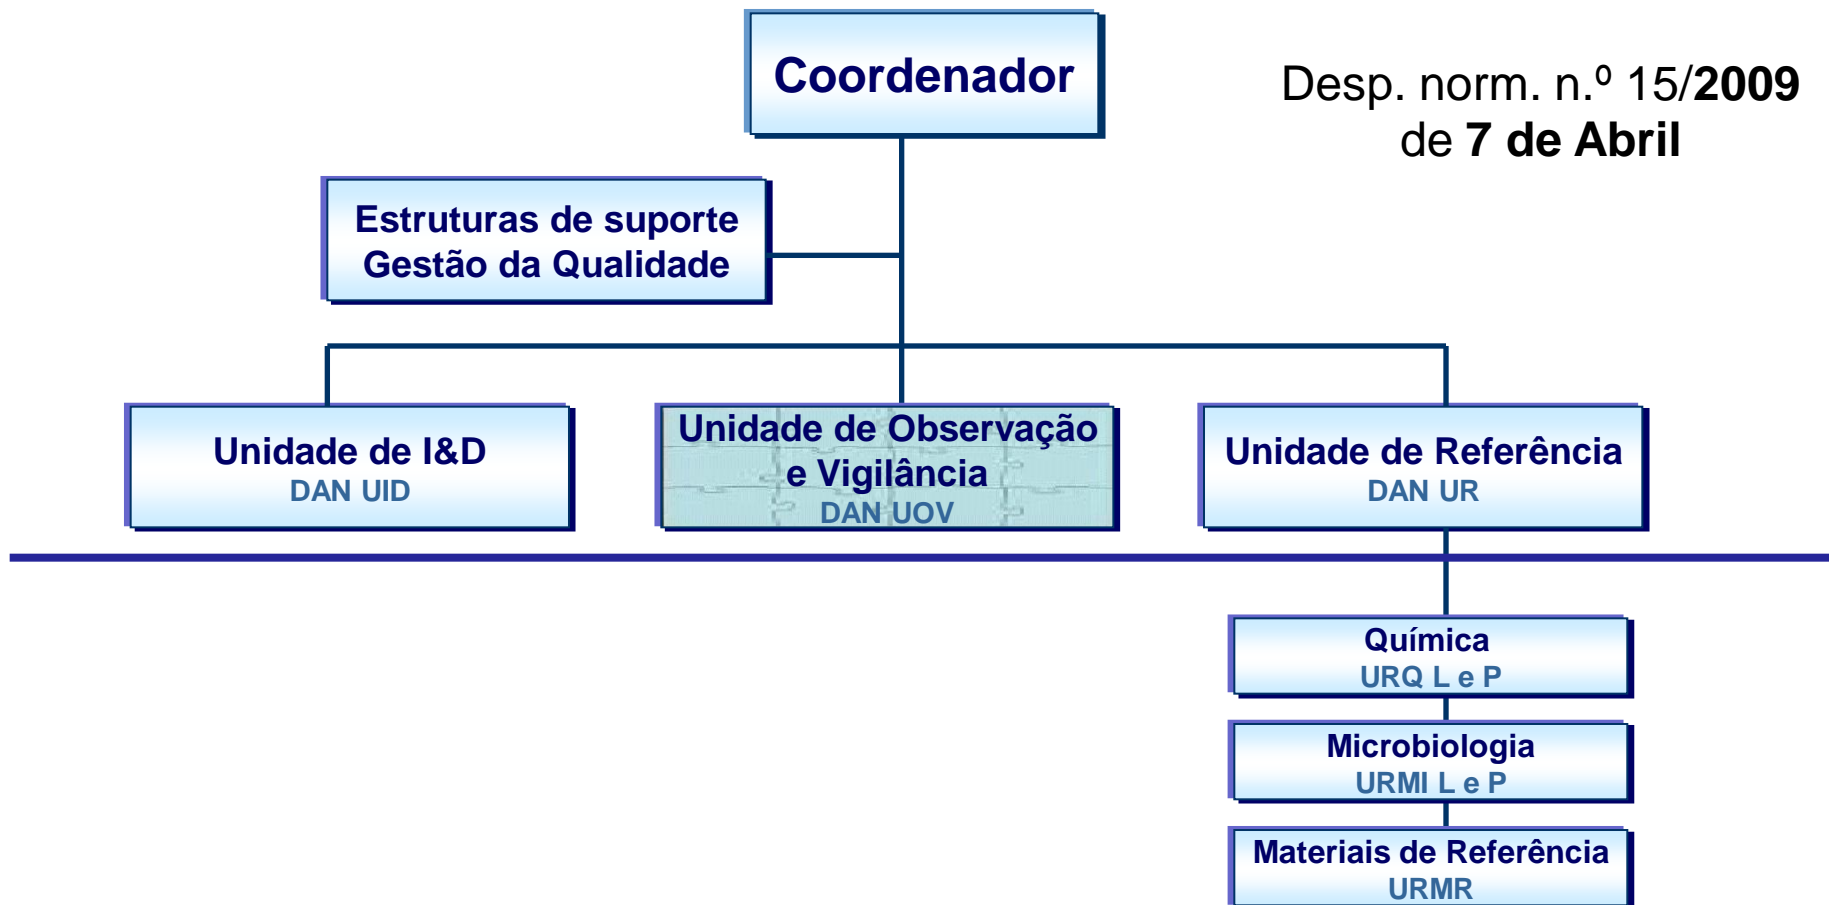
Coordenador

Desp. norm. n.º 15/**2009** de **7 de Abril**

Estruturas de suporte
Gestão da Qualidade

Unidade de I&D
DAN UID

Unidade de Observação e Vigilância
DAN UOV

Unidade de Referência
DAN UR

Química
URQ L e P

Microbiologia
URMI L e P

Materiais de Referência
URMR